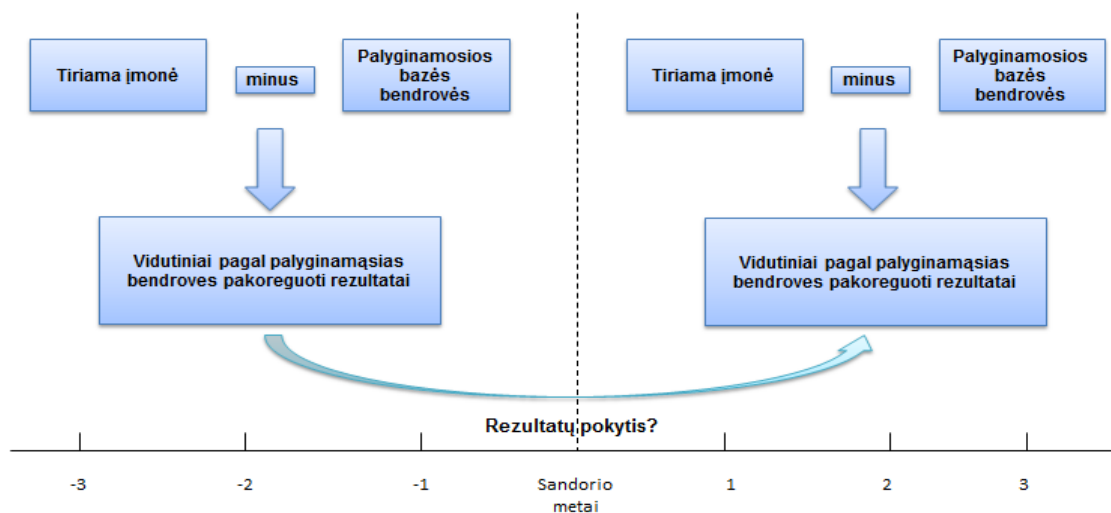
Tiriama įmonė

minus

Palyginamosios bazės bendrovės

Vidutiniai pagal palyginamąsias bendroves pakoreguoti rezultatai

Tiriama įmonė

minus

Palyginamosios bazės bendrovės

Vidutiniai pagal palyginamąsias bendroves pakoreguoti rezultatai

Rezultatų pokytis?

-3
-2
-1
Sandorio metai
1
2
3